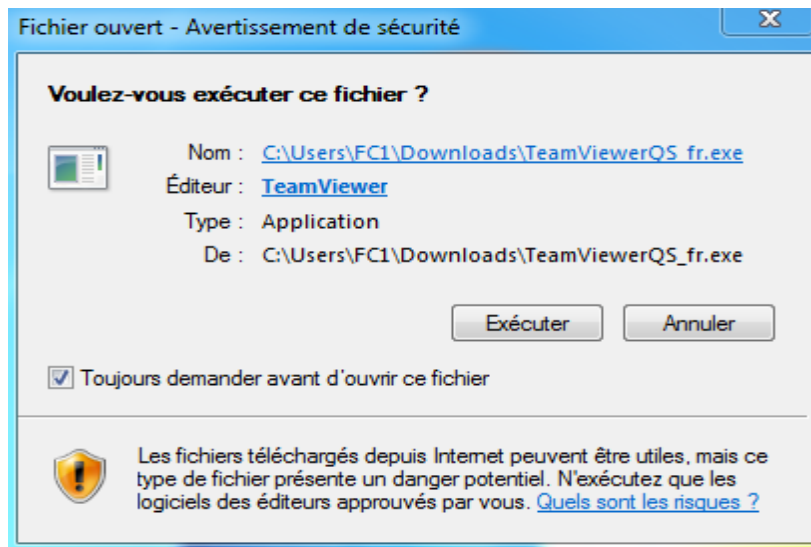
Fichier ouvert - Avertissement de sécurité

Voulez-vous exécuter ce fichier ?

Nom : C:\Users\FC1\Downloads\TeamViewerQS_fr.exe

Éditeur : TeamViewer

Type : Application

De : C:\Users\FC1\Downloads\TeamViewerQS_fr.exe

Exécuter

Annuler

Toujours demander avant d'ouvrir ce fichier

Les fichiers téléchargés depuis Internet peuvent être utiles, mais ce type de fichier présente un danger potentiel. N'exécutez que les logiciels des éditeurs approuvés par vous. Quels sont les risques ?